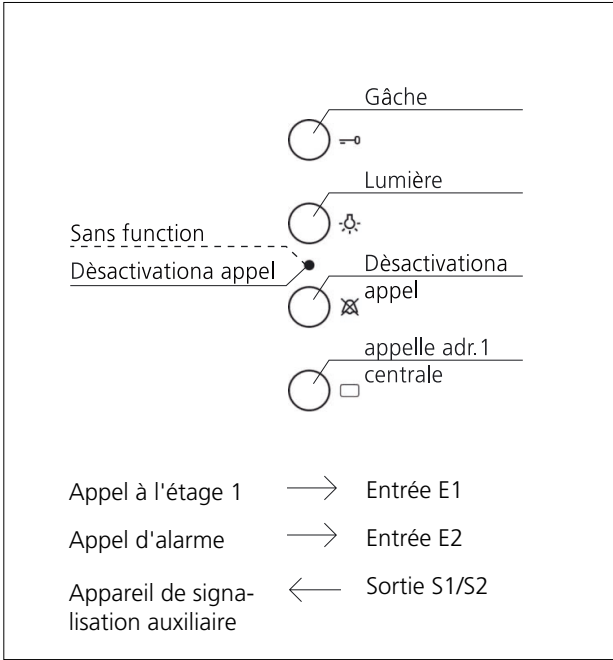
Gâche

Lumière

Sans function

Dèsactivationa appel

Dèsactivationa appel

appelle adr.1 centrale

Appel à l'étage 1 $\longrightarrow$ Entrée E1

Appel d'alarme $\longrightarrow$ Entrée E2

Appareil de signalisation auxiliaire $\longleftarrow$ Sortie S1/S2